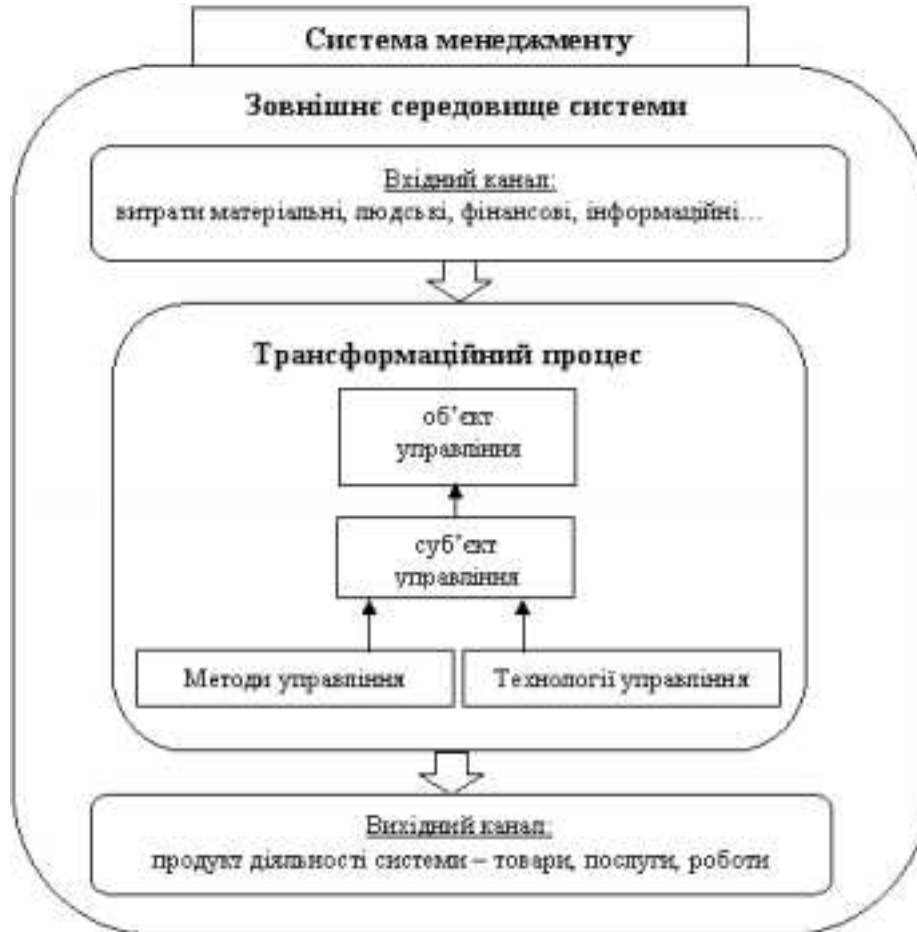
Система менеджменту

Зовнішнє середовище системи

Вхідний канал:
витрати матеріальні, людські, фінансові, інформаційні…

Трансформаційний процес

об'єкт управління

суб'єкт управління

Методи управління

Технології управління

Вихідний канал:
продукт діяльності системи – товари, послуги, роботи